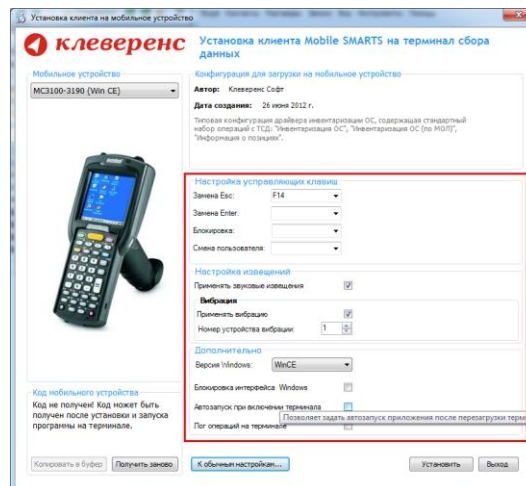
Установка клиента на мобильное устройство

клеверенс

Установка клиента Mobile SMARTS на терминал сбора данных

Мобильное устройство

MC3100-3190 (Win CE)

Конфигурация для загрузки на мобильное устройство

Автор: Клеверенс Софт

Дата создания: 26 июня 2012 г.

Типовая конфигурация драйвера инвентаризации ОС, содержащая стандартный набор операций с ТСД: "Инвентаризация ОС", "Инвентаризация ОС (по МОЛ)", "Информация о позициях".

Настройка управляющих клавиш

Замена Esc: F14

Замена Enter:

Блокировка:

Смена пользователя:

Настройка извещений

Применять звуковые извещения

Вибрация

Применять вибрацию

Номер устройства вибрации: 1

Дополнительно

Версия Windows: WinCE

Блокировка интерфейса Windows

Автозапуск при включении терминала

Лог операций на терминале

Позволяет задать автозапуск приложения после перезагрузки терми

Код мобильного устройства

Код не получен! Код может быть получен после установки и запуска программы на терминале.

Копировать в буфер

Получить заново

К обычным настройкам...

Установить

Выход